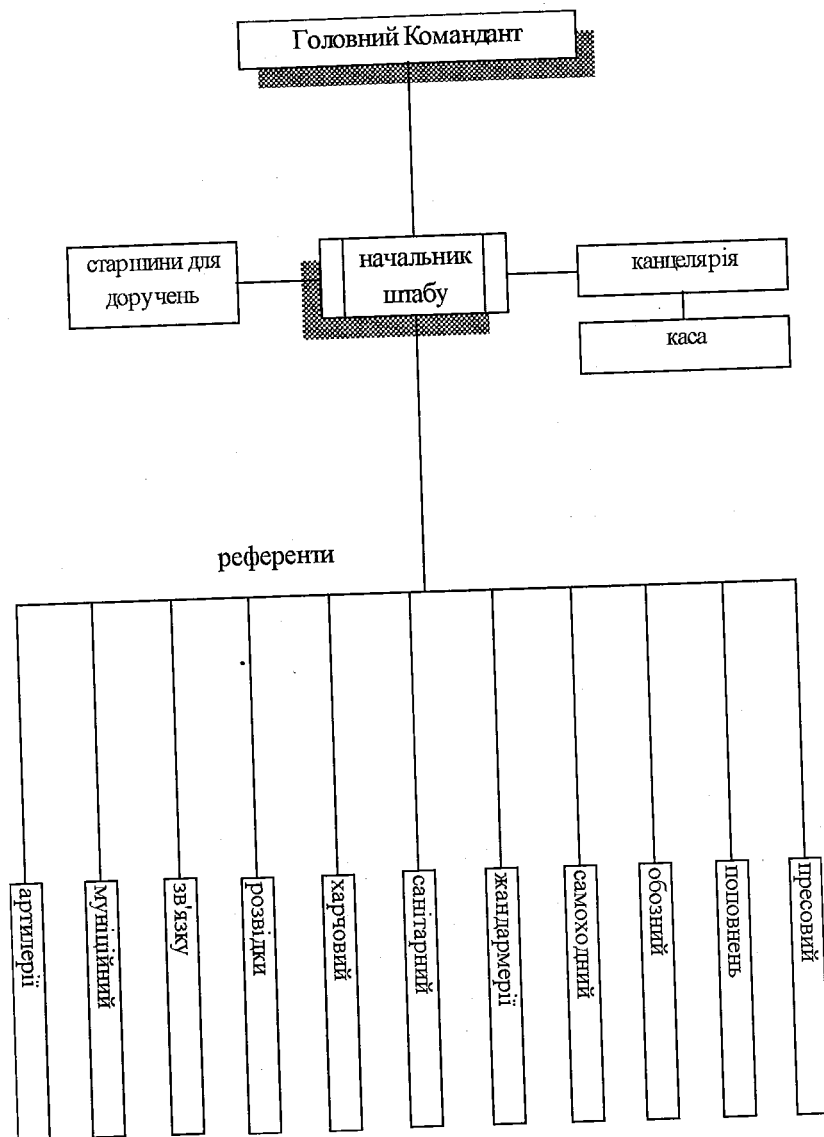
Головний Командант

старшини для доручень

начальник штабу

канцелярія

каса

референти

артилерії

муніційний

зв'язку

розвідки

харчовий

санітарний

жандармерії

самоходний

обозний

поповнень

пресовий